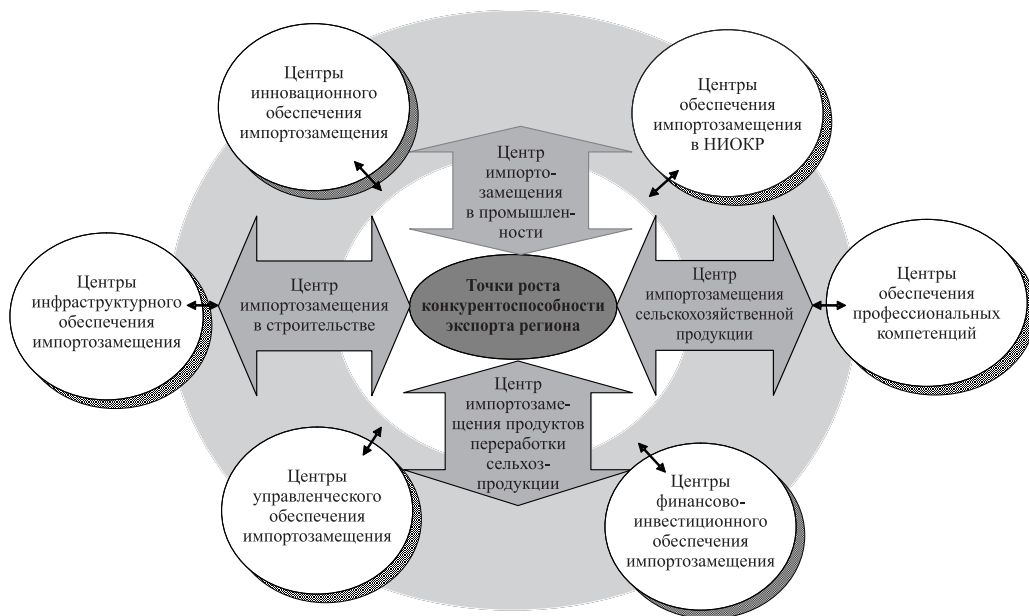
Центры инновационного обеспечения импортозамещения

Центры обеспечения импортозамещения в НИОКР

Центр импорто-замещения в промышленности

Центры инфраструктурного обеспечения импортозамещения

Центр импортозамещения в строительстве

Точки роста конкурентоспособности экспорта региона

Центр импортозамещения сельскохозяйственной продукции

Центры обеспечения профессиональных компетенций

Центр импортозамещения продуктов переработки сельхоз-продукции

Центры управленческого обеспечения импортозамещения

Центры финансово-инвестиционного обеспечения импортозамещения